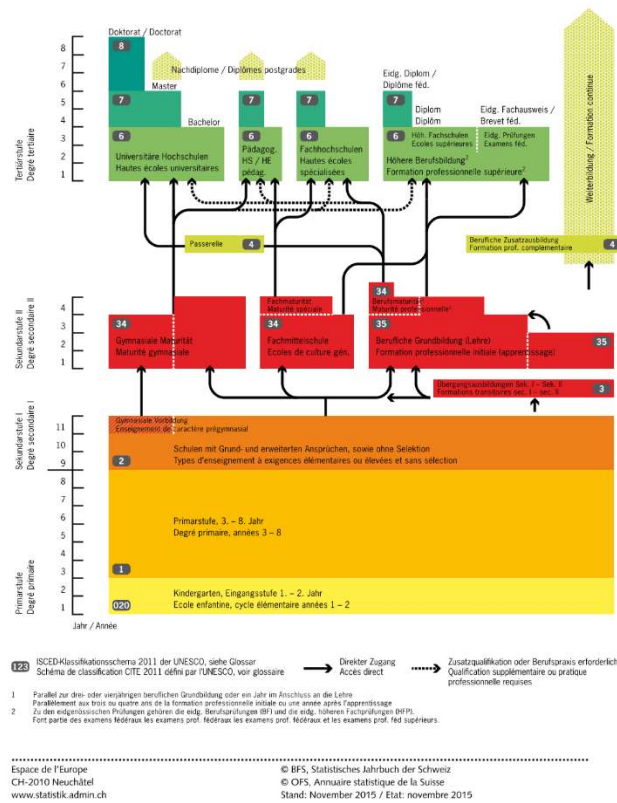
Doktorat / Doctorat

8

Nachdiplome / Diplômes postgrades

Master

7

7

7

Eidg. Diplom / Diplôme féd.

Diplom Diplôm

Eidg. Fachausweis / Brevet féd.

Bachelor

6

6

6

6

Universitäre Hochschulen Hautes écoles universitaires

Pädagog. HS / HE pédag.

Fachhochschulen Hautes écoles spécialisées

Höh. Fachschulen Ecoles supérieures

Eidg. Prüfungen Examens féd.

Höhere Berufsbildung² Formation professionnelle supérieure²

Weiterbildung / Formation continue

Tertiärstufe Degré tertiaire

8 7 6 5 4 3 2 1

Passerelle 4

Berufliche Zusatzausbildung Formation prof. complémentaire 4

34

Berufsmaturität Maturité professionnelle¹

Fachmaturität Maturité spécialisée

34

Gymnasiale Maturität Maturité gymnasiale

34

Fachmittelschule Ecoles de culture gén.

35

Berufliche Grundbildung (Lehre) Formation professionnelle initiale (apprentissage)

35

Sekundarstufe II Degré secondaire II

4 3 2 1

Übergangsausbildungen Sek. I – Sek. II Formations transitoires sec. I – sec. II 3

Gymnasiale Vorbildung Enseignement de caractère prégymnasial

Schulen mit Grund- und erweiterten Ansprüchen, sowie ohne Selektion Types d'enseignement à exigences élémentaires ou élevées et sans sélection

2

Sekundarstufe I Degré secondaire I

11 10 9

Primarstufe, 3. – 8. Jahr Degré primaire, années 3 – 8

1

Kindergarten, Eingangsstufe 1. – 2. Jahr Ecole enfantine, cycle élémentaire années 1 – 2

020

Primarstufe Degré primaire

8 7 6 5 4 3 2 1

Jahr / Année

123 ISCED-Klassifikationsschema 2011 der UNESCO, siehe Glossar Schéma de classification CITE 2011 défini par l'UNESCO, voir glossaire

Direkter Zugang Accès direct

Zusatzqualifikation oder Berufspraxis erforderlich Qualification supplémentaire ou pratique professionnelle requises

1 Parallel zur drei- oder vierjährigen beruflichen Grundbildung oder ein Jahr im Anschluss an die Lehre Parallèlement aux trois ou quatre ans de la formation professionnelle initiale ou une année après l'apprentissage

2 Zu den eidgenössischen Prüfungen gehören die eidg. Berufsprüfungen (BP) und die eidg. höheren Fachprüfungen (HFP). Font partie des examens fédéraux les examens prof. fédéraux et les examens prof. féd supérieurs.

Espace de l'Europe CH-2010 Neuchâtel www.statistik.admin.ch

© BFS, Statistisches Jahrbuch der Schweiz © OFS, Annuaire statistique de la Suisse Stand: November 2015 / Etat: novembre 2015